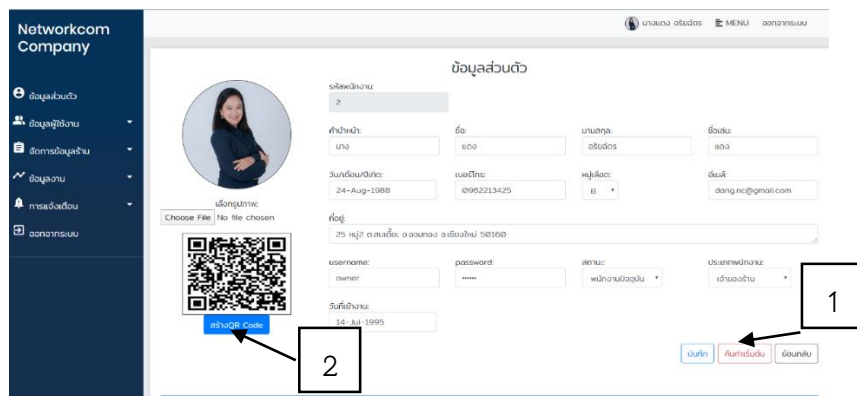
Networkcom Company

ข้อมูลส่วนตัว
ข้อมูลผู้ใช้งาน
จัดการข้อมูลร้าน
ข้อมูลงาน
การแจ้งเตือน
ออกจากระบบ

นางแดง อริยดัตร
MENU
ออกจากระบบ

ข้อมูลส่วนตัว

เลือกรูปภาพ:
Choose File No file chosen

สร้างQR Code

รหัสพนักงาน:
2

คำนำหน้า:
นาง

ชื่อ:
แดง

นามสกุล:
อริยดัตร

ชื่อเล่น:
แดง

วัน/เดือน/ปีเกิด:
24-Aug-1988

เบอร์โทร:
0962213425

หมู่เลือด:
B

อีเมล์:
dang.nc@gmail.com

ที่อยู่:
25 หมู่2 ต.สนเลี้ยง จ.จอมทอง จ.เชียงใหม่ 50160

username:
owner

password:
••••••

สถานะ:
พนักงานปัจจุบัน

ประเภทพนักงาน:
เจ้าของร้าน

วันที่เข้างาน:
14-Jul-1995

บันทึก
ค่าเริ่มต้น
ย้อนกลับ

1

2